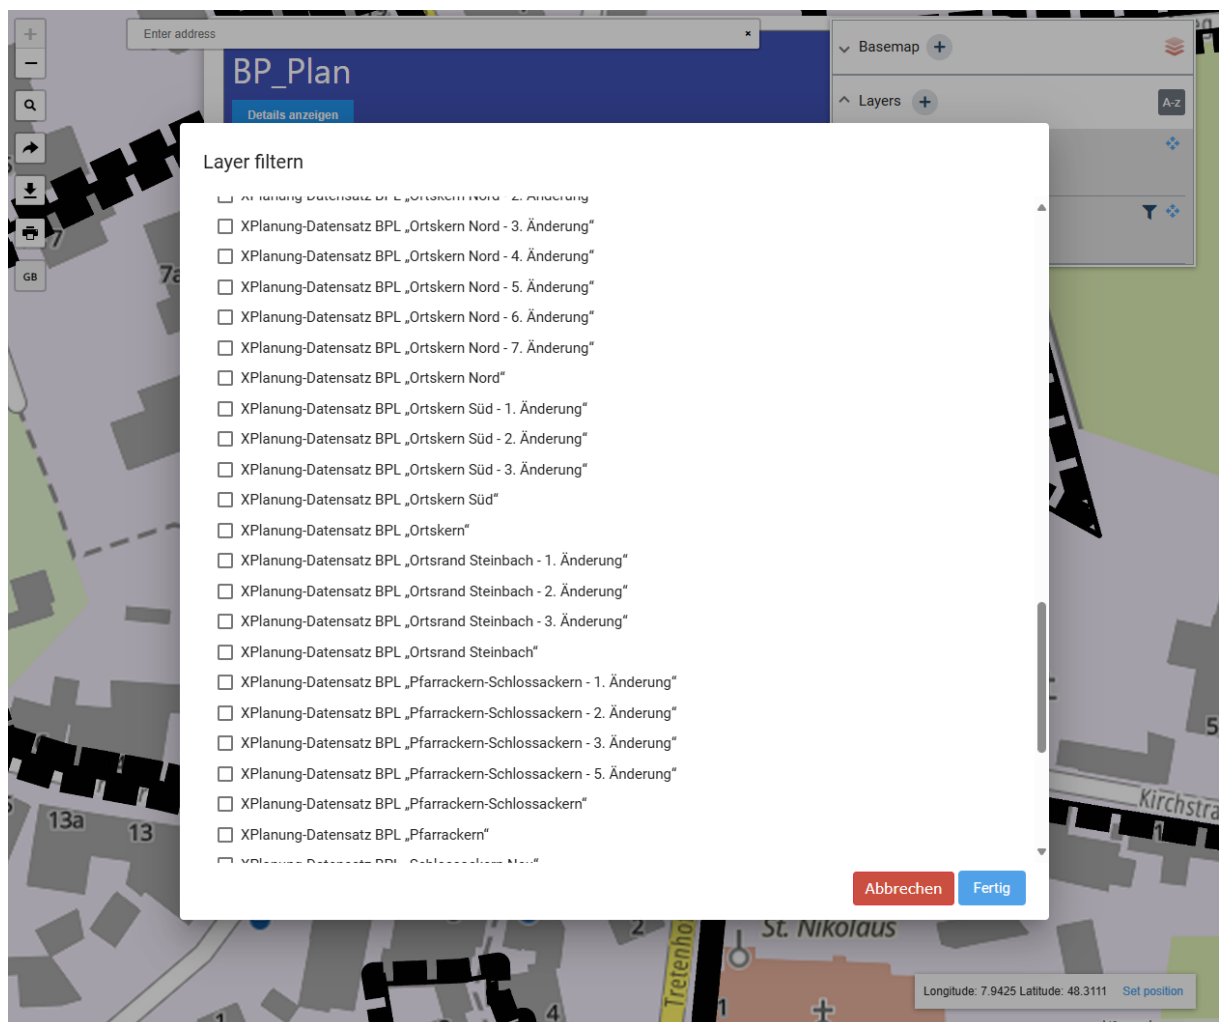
+
−
GB

Enter address
×

BP_Plan
Details anzeigen

Basemap +
Layers + A-z

Layer filtern

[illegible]
XPlanung-Datensatz BPL „Ortskern Nord - 3. Änderung“
XPlanung-Datensatz BPL „Ortskern Nord - 4. Änderung“
XPlanung-Datensatz BPL „Ortskern Nord - 5. Änderung“
XPlanung-Datensatz BPL „Ortskern Nord - 6. Änderung“
XPlanung-Datensatz BPL „Ortskern Nord - 7. Änderung“
XPlanung-Datensatz BPL „Ortskern Nord“
XPlanung-Datensatz BPL „Ortskern Süd - 1. Änderung“
XPlanung-Datensatz BPL „Ortskern Süd - 2. Änderung“
XPlanung-Datensatz BPL „Ortskern Süd - 3. Änderung“
XPlanung-Datensatz BPL „Ortskern Süd“
XPlanung-Datensatz BPL „Ortskern“
XPlanung-Datensatz BPL „Ortsrand Steinbach - 1. Änderung“
XPlanung-Datensatz BPL „Ortsrand Steinbach - 2. Änderung“
XPlanung-Datensatz BPL „Ortsrand Steinbach - 3. Änderung“
XPlanung-Datensatz BPL „Ortsrand Steinbach“
XPlanung-Datensatz BPL „Pfarrackern-Schlossackern - 1. Änderung“
XPlanung-Datensatz BPL „Pfarrackern-Schlossackern - 2. Änderung“
XPlanung-Datensatz BPL „Pfarrackern-Schlossackern - 3. Änderung“
XPlanung-Datensatz BPL „Pfarrackern-Schlossackern - 5. Änderung“
XPlanung-Datensatz BPL „Pfarrackern-Schlossackern“
XPlanung-Datensatz BPL „Pfarrackern“
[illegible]

Abbrechen Fertig

7a 13a 13 5 Kirchstra St. Nikolaus Tretenho 2 4 1

Longitude: 7.9425 Latitude: 48.3111 Set position